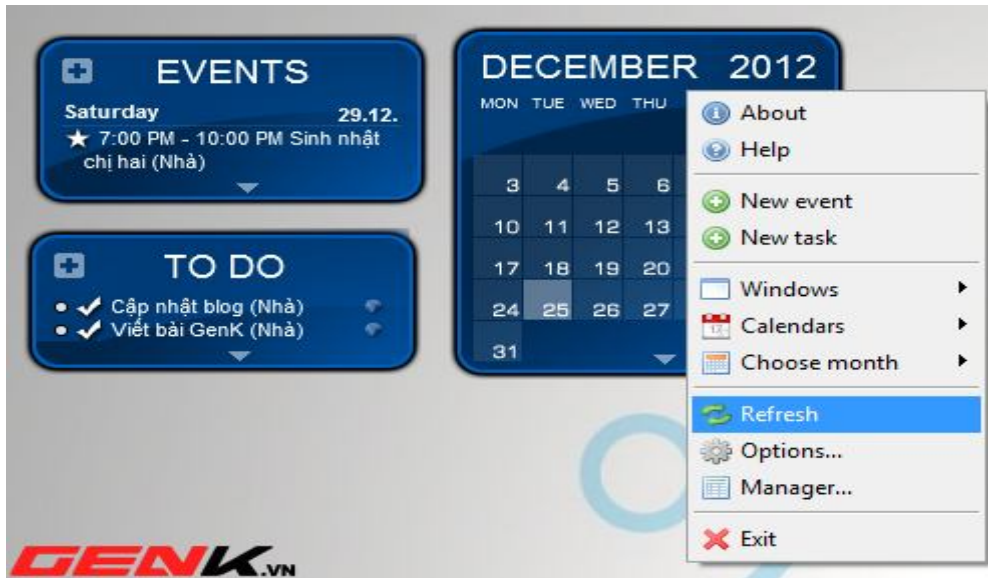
EVENTS
Saturday 29.12.
★ 7:00 PM - 10:00 PM Sinh nhật chị hai (Nhà)

TO DO
• ✔ Cập nhật blog (Nhà)
• ✔ Viết bài GenK (Nhà)

DECEMBER 2012
MON TUE WED THU

| 3 | 4 | 5 | 6 |
|---|---|---|---|
| 10 | 11 | 12 | 13 |
| 17 | 18 | 19 | 20 |
| 24 | 25 | 26 | 27 |
| 31 | | | |

About
Help
New event
New task
Windows
Calendars
Choose month
Refresh
Options...
Manager...
Exit

GENK.VN